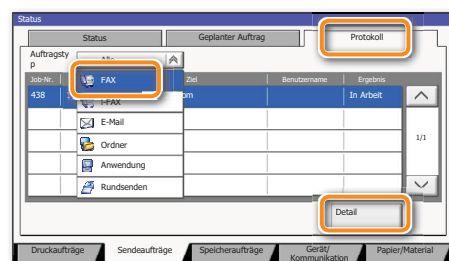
Status

Status

Geplanter Auftrag

Protokoll

Auftragstyp

Alle

Job-Nr.

Ziel

Benutzername

Ergebnis

438

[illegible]om

In Arbeit

FAX

i-FAX

E-Mail

Ordner

Anwendung

Rundsenden

1/1

Detail

Druckaufträge

Sendeaufträge

Speicheraufträge

Gerät/ Kommunikation

Papier/Material